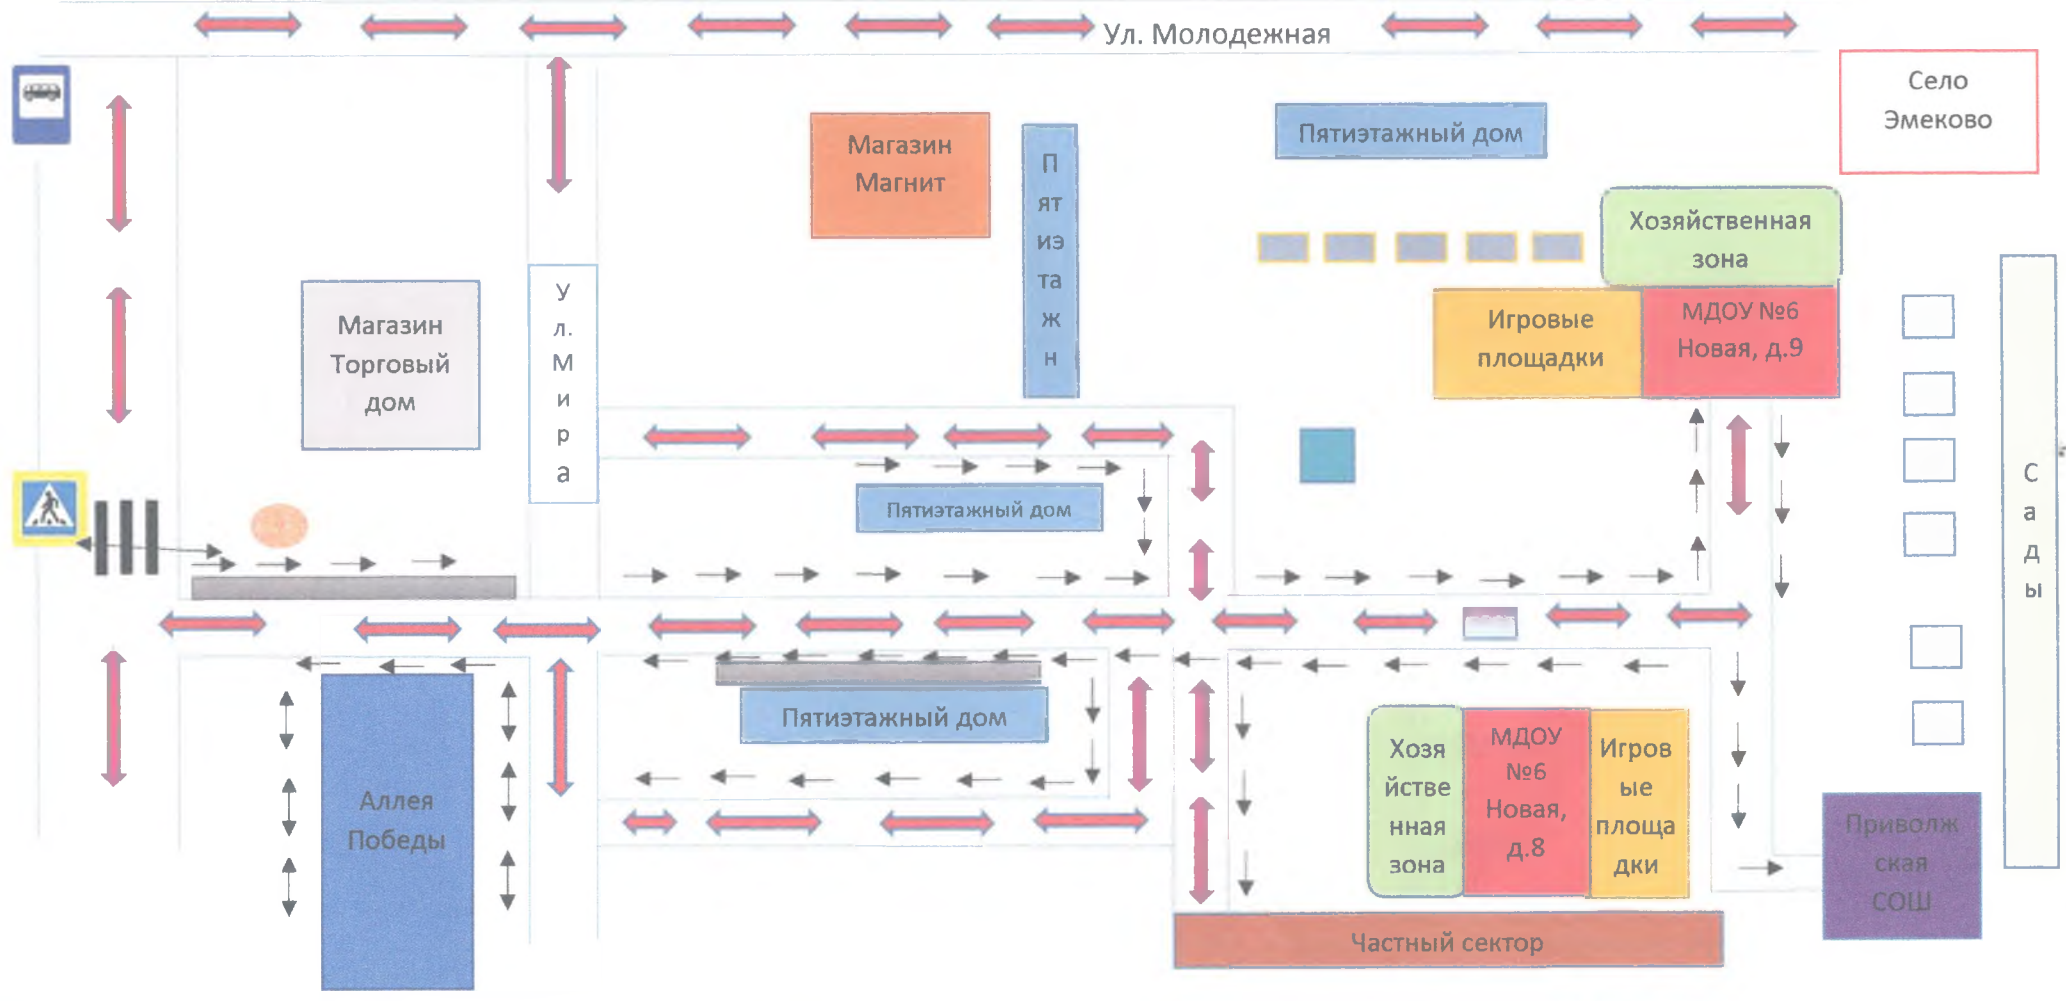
Ул. Молодежная

Село Эмеково

Магазин Магнит

П ят иэ та ж н

Пятиэтажный дом

Хозяйственная зона

Игровые площадки

МДОУ №6 Новая, д.9

Магазин Торговый дом

У л. М и р а

Пятиэтажный дом

С а д ы

Пятиэтажный дом

Аллея Победы

Хозя йстве нная зона

МДОУ №6 Новая, д.8

Игров ые площа дки

Приволжская СОШ

Частный сектор